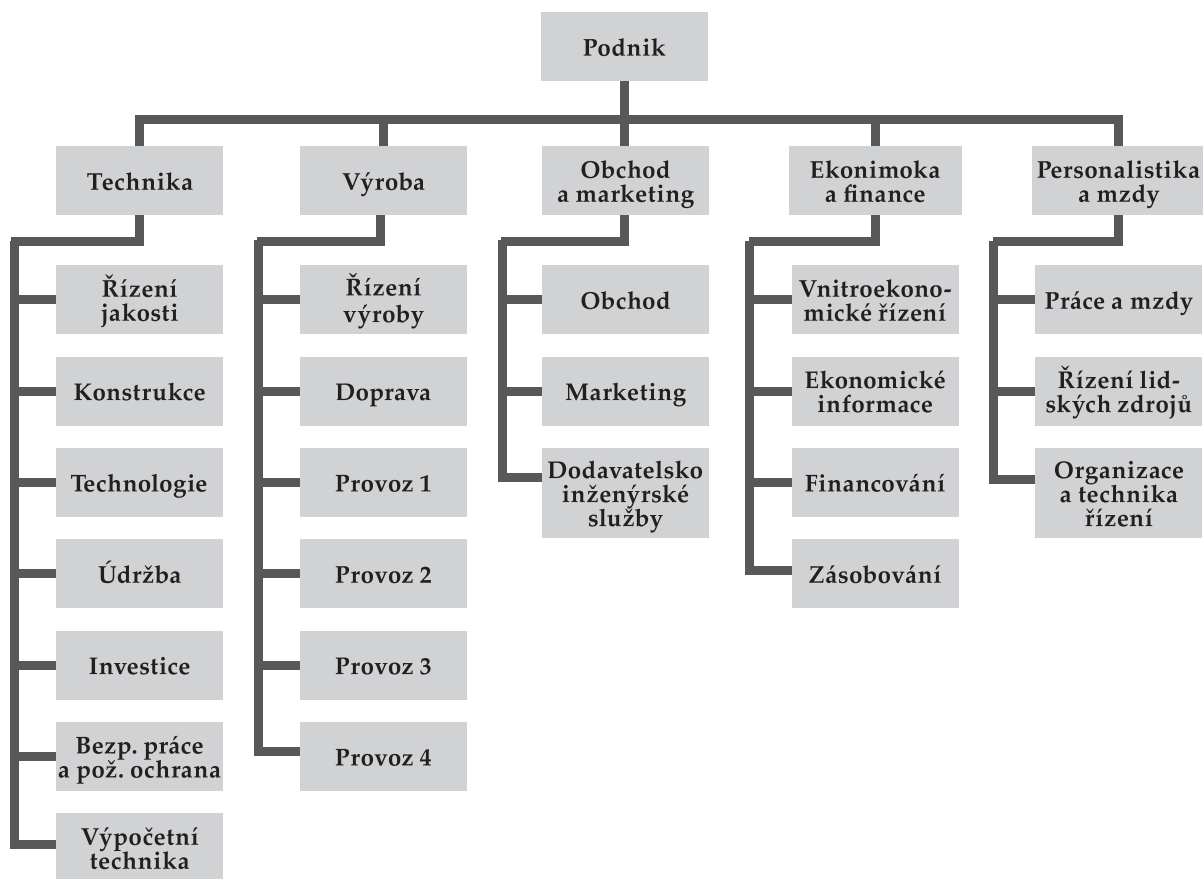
Podnik

Technika

Řízení jakosti

Konstrukce

Technologie

Údržba

Investice

Bezp. práce a pož. ochrana

Výpočetní technika

Výroba

Řízení výroby

Doprava

Provoz 1

Provoz 2

Provoz 3

Provoz 4

Obchod a marketing

Obchod

Marketing

Dodavatelsko inženýrské služby

Ekonimoka a finance

Vnitroekonomické řízení

Ekonomické informace

Financování

Zásobování

Personalistika a mzdy

Práce a mzdy

Řízení lidských zdrojů

Organizace a technika řízení